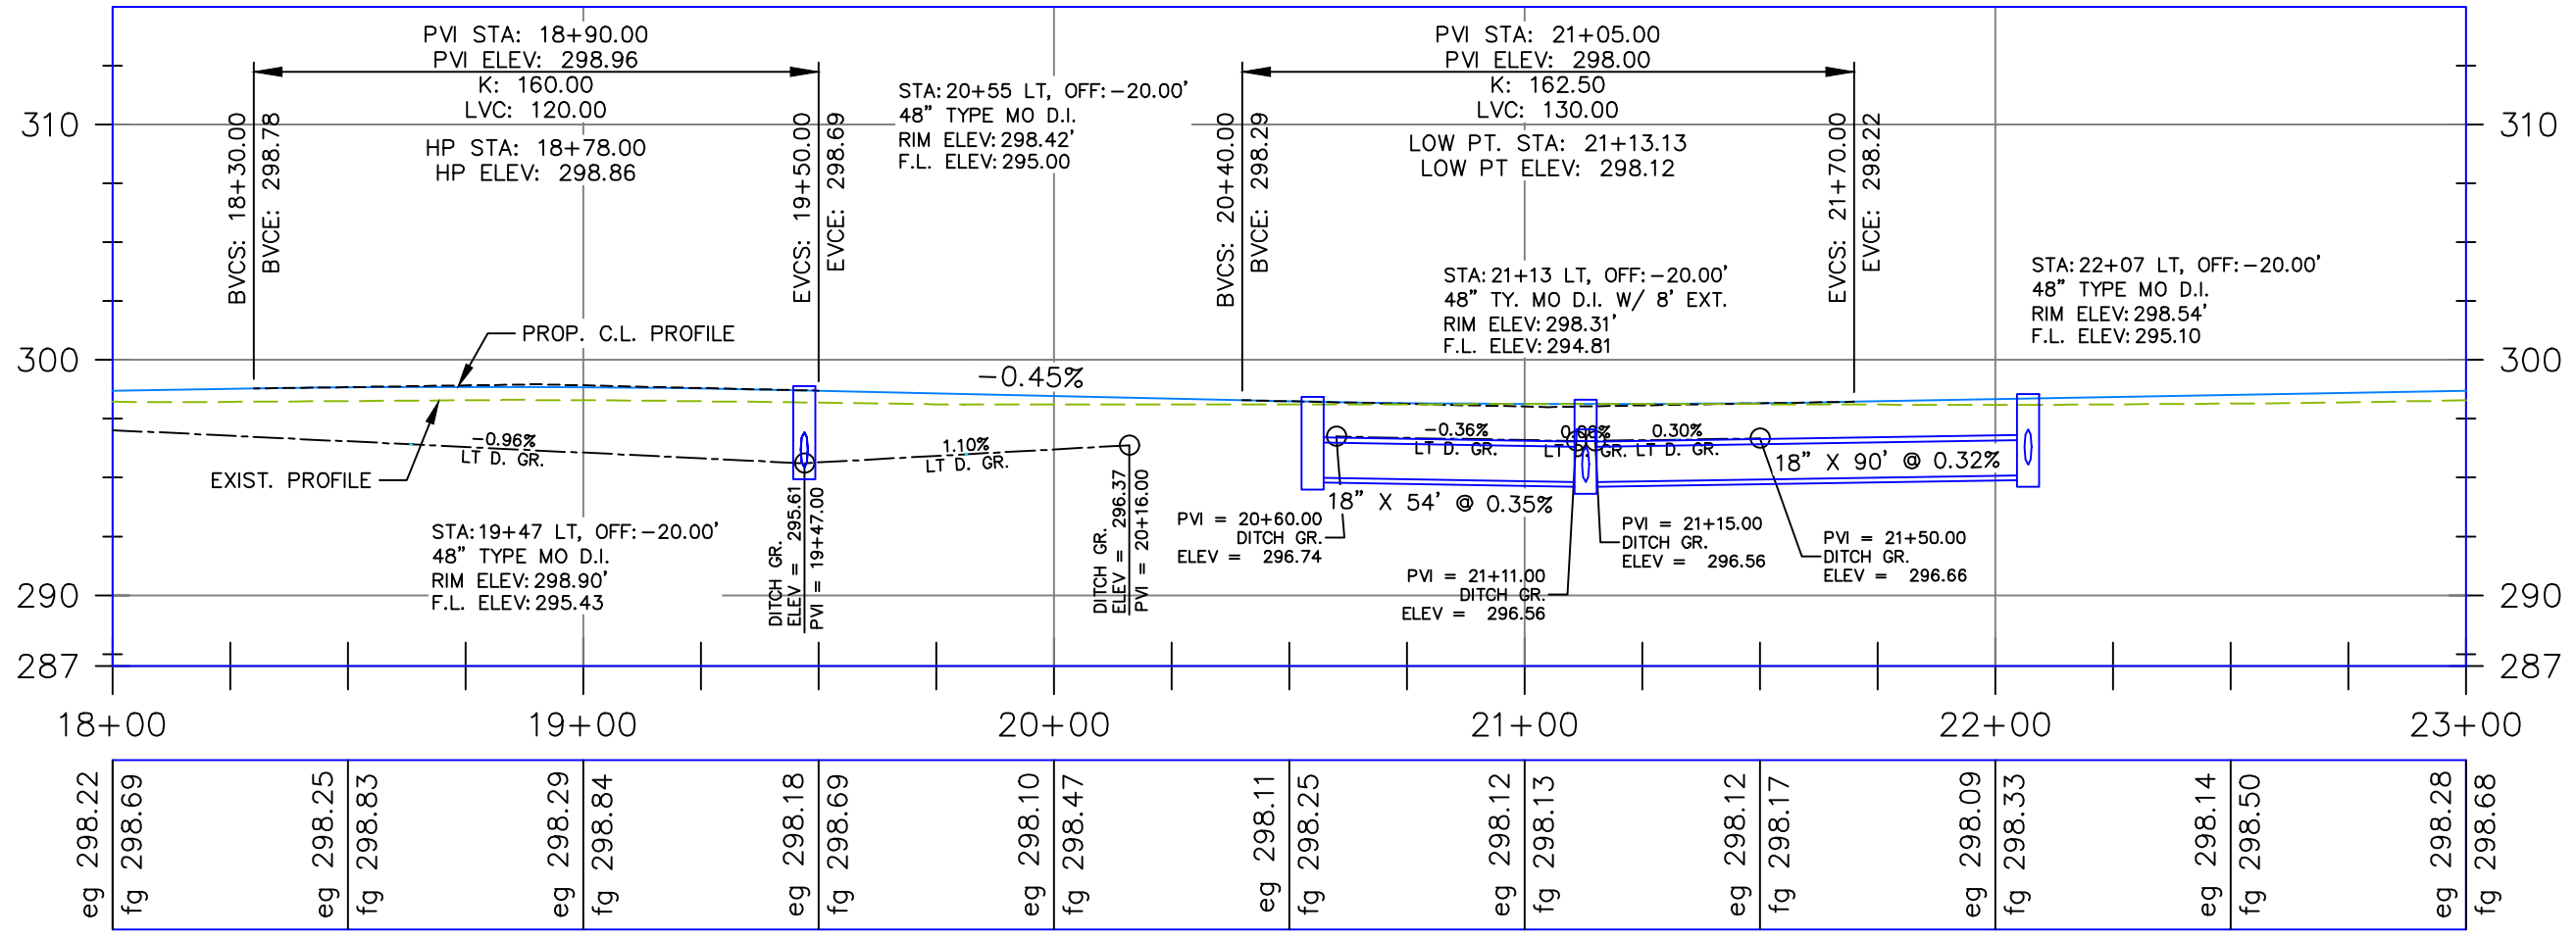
PVI STA: 18+90.00
PVI ELEV: 298.96
K: 160.00
LVC: 120.00

HP STA: 18+78.00
HP ELEV: 298.86

BVCS: 18+30.00
BVCE: 298.78

EVCS: 19+50.00
EVCE: 298.69

STA: 20+55 LT, OFF: −20.00'
48" TYPE MO D.I.
RIM ELEV: 298.42'
F.L. ELEV: 295.00

PVI STA: 21+05.00
PVI ELEV: 298.00
K: 162.50
LVC: 130.00

LOW PT. STA: 21+13.13
LOW PT ELEV: 298.12

BVCS: 20+40.00
BVCE: 298.29

EVCS: 21+70.00
EVCE: 298.22

STA: 21+13 LT, OFF: −20.00'
48" TY. MO D.I. W/ 8' EXT.
RIM ELEV: 298.31'
F.L. ELEV: 294.81

STA: 22+07 LT, OFF: −20.00'
48" TYPE MO D.I.
RIM ELEV: 298.54'
F.L. ELEV: 295.10

PROP. C.L. PROFILE

−0.45%

EXIST. PROFILE

−0.96%
LT D. GR.

1.10%
LT D. GR.

−0.36%
LT D. GR.

0.06%
LT D. GR.

0.30%
LT D. GR.

18" X 54' @ 0.35%

18" X 90' @ 0.32%

STA: 19+47 LT, OFF: −20.00'
48" TYPE MO D.I.
RIM ELEV: 298.90'
F.L. ELEV: 295.43

DITCH GR.
ELEV = 295.61
PVI = 19+47.00

DITCH GR.
ELEV = 296.37
PVI = 20+16.00

PVI = 20+60.00
DITCH GR.
ELEV = 296.74

PVI = 21+11.00
DITCH GR.
ELEV = 296.56

PVI = 21+15.00
DITCH GR.
ELEV = 296.56

PVI = 21+50.00
DITCH GR.
ELEV = 296.66

310
300
290
287
310
300
290
287

18+00
19+00
20+00
21+00
22+00
23+00

| eg 298.22 | fg 298.69 | eg 298.25 | fg 298.83 | eg 298.29 | fg 298.84 | eg 298.18 | fg 298.69 | eg 298.10 | fg 298.47 | eg 298.11 | fg 298.25 | eg 298.12 | fg 298.13 | eg 298.12 | fg 298.17 | eg 298.09 | fg 298.33 | eg 298.14 | fg 298.50 | eg 298.28 | fg 298.68 |